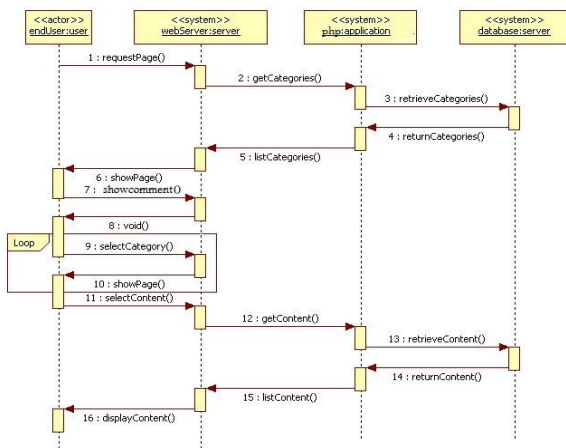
<<actor>>
endUser:user

<<system>>
webServer:server

<<system>>
php:application

<<system>>
database:server

1 : requestPage()

2 : getCategories()

3 : retrieveCategories()

4 : returnCategories()

5 : listCategories()

6 : showPage()

7 : showcomment()

8 : void()

Loop

9 : selectCategory()

10 : showPage()

11 : selectContent()

12 : getContent()

13 : retrieveContent()

14 : returnContent()

15 : listContent()

16 : displayContent()